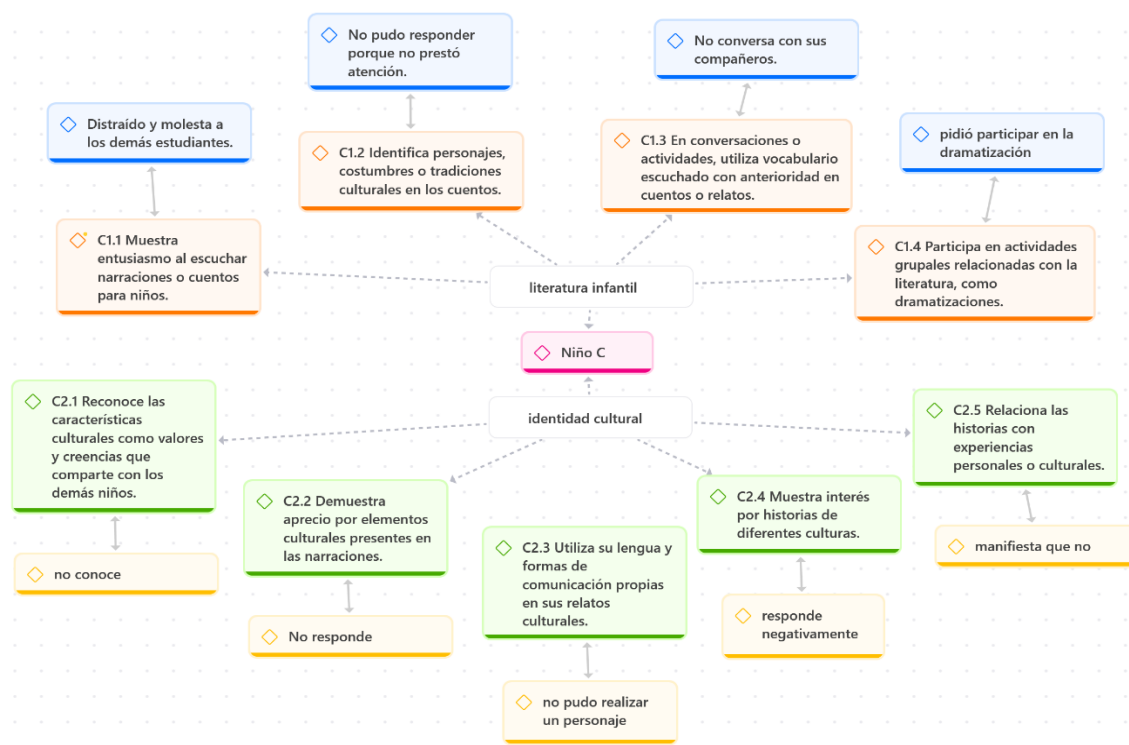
No pudo responder porque no prestó atención.

No conversa con sus compañeros.

Distraído y molesta a los demás estudiantes.

C1.2 Identifica personajes, costumbres o tradiciones culturales en los cuentos.

C1.3 En conversaciones o actividades, utiliza vocabulario escuchado con anterioridad en cuentos o relatos.

pidió participar en la dramatización

C1.1 Muestra entusiasmo al escuchar narraciones o cuentos para niños.

literatura infantil

C1.4 Participa en actividades grupales relacionadas con la literatura, como dramatizaciones.

Niño C

C2.1 Reconoce las características culturales como valores y creencias que comparte con los demás niños.

identidad cultural

C2.5 Relaciona las historias con experiencias personales o culturales.

C2.2 Demuestra aprecio por elementos culturales presentes en las narraciones.

C2.4 Muestra interés por historias de diferentes culturas.

manifiesta que no

no conoce

C2.3 Utiliza su lengua y formas de comunicación propias en sus relatos culturales.

No responde

responde negativamente

no pudo realizar un personaje